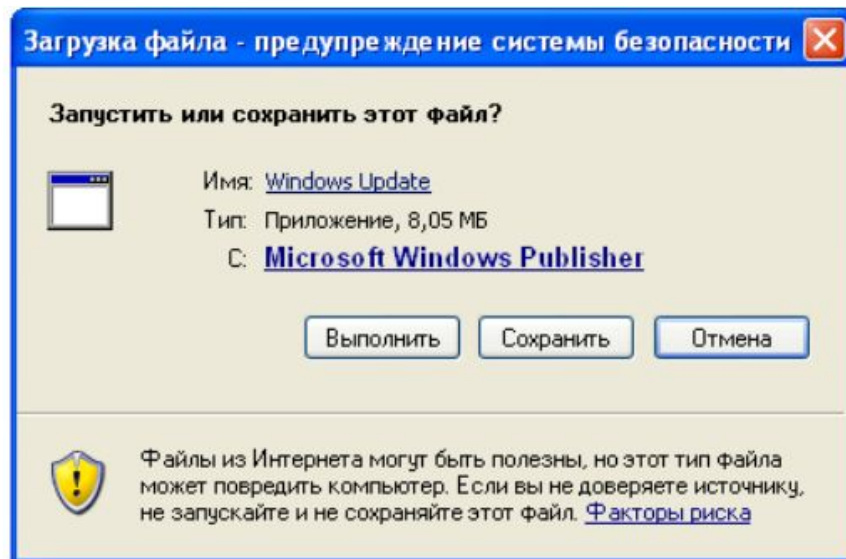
Загрузка файла - предупреждение системы безопасности

Запустить или сохранить этот файл?

Имя: Windows Update
Тип: Приложение, 8,05 МБ
С: Microsoft Windows Publisher

Выполнить | Сохранить | Отмена

Файлы из Интернета могут быть полезны, но этот тип файла может повредить компьютер. Если вы не доверяете источнику, не запускайте и не сохраняйте этот файл. Факторы риска